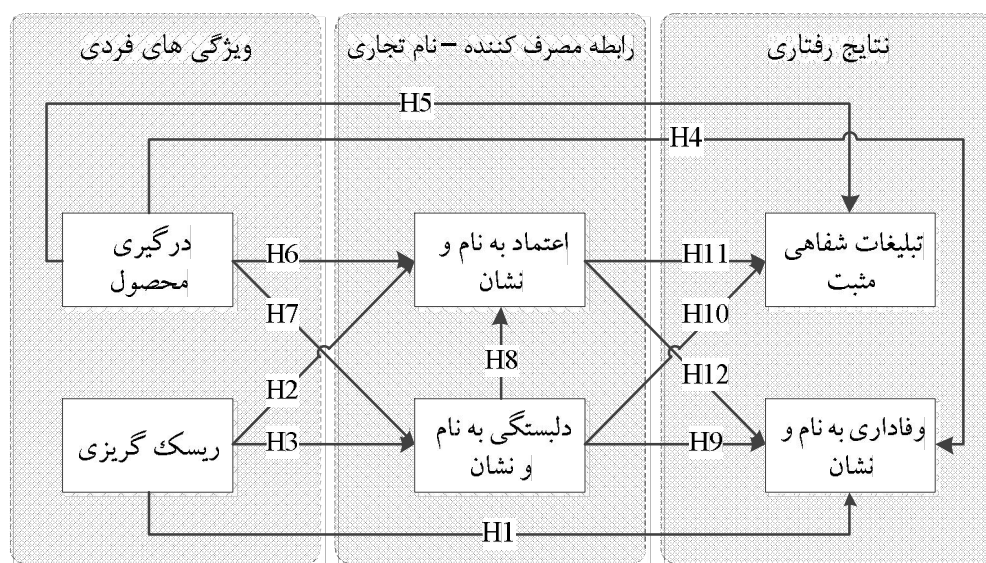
ویژگی های فردی

رابطه مصرف کننده – نام تجاری

نتایج رفتاری

H5

H4

درگیری محصول

H6

H7

اعتماد به نام و نشان

H11

تبلیغات شفاهی مثبت

H10

H8

H12

H2

ریسک گریزی

H3

دلبستگی به نام و نشان

H9

وفاداری به نام و نشان

H1